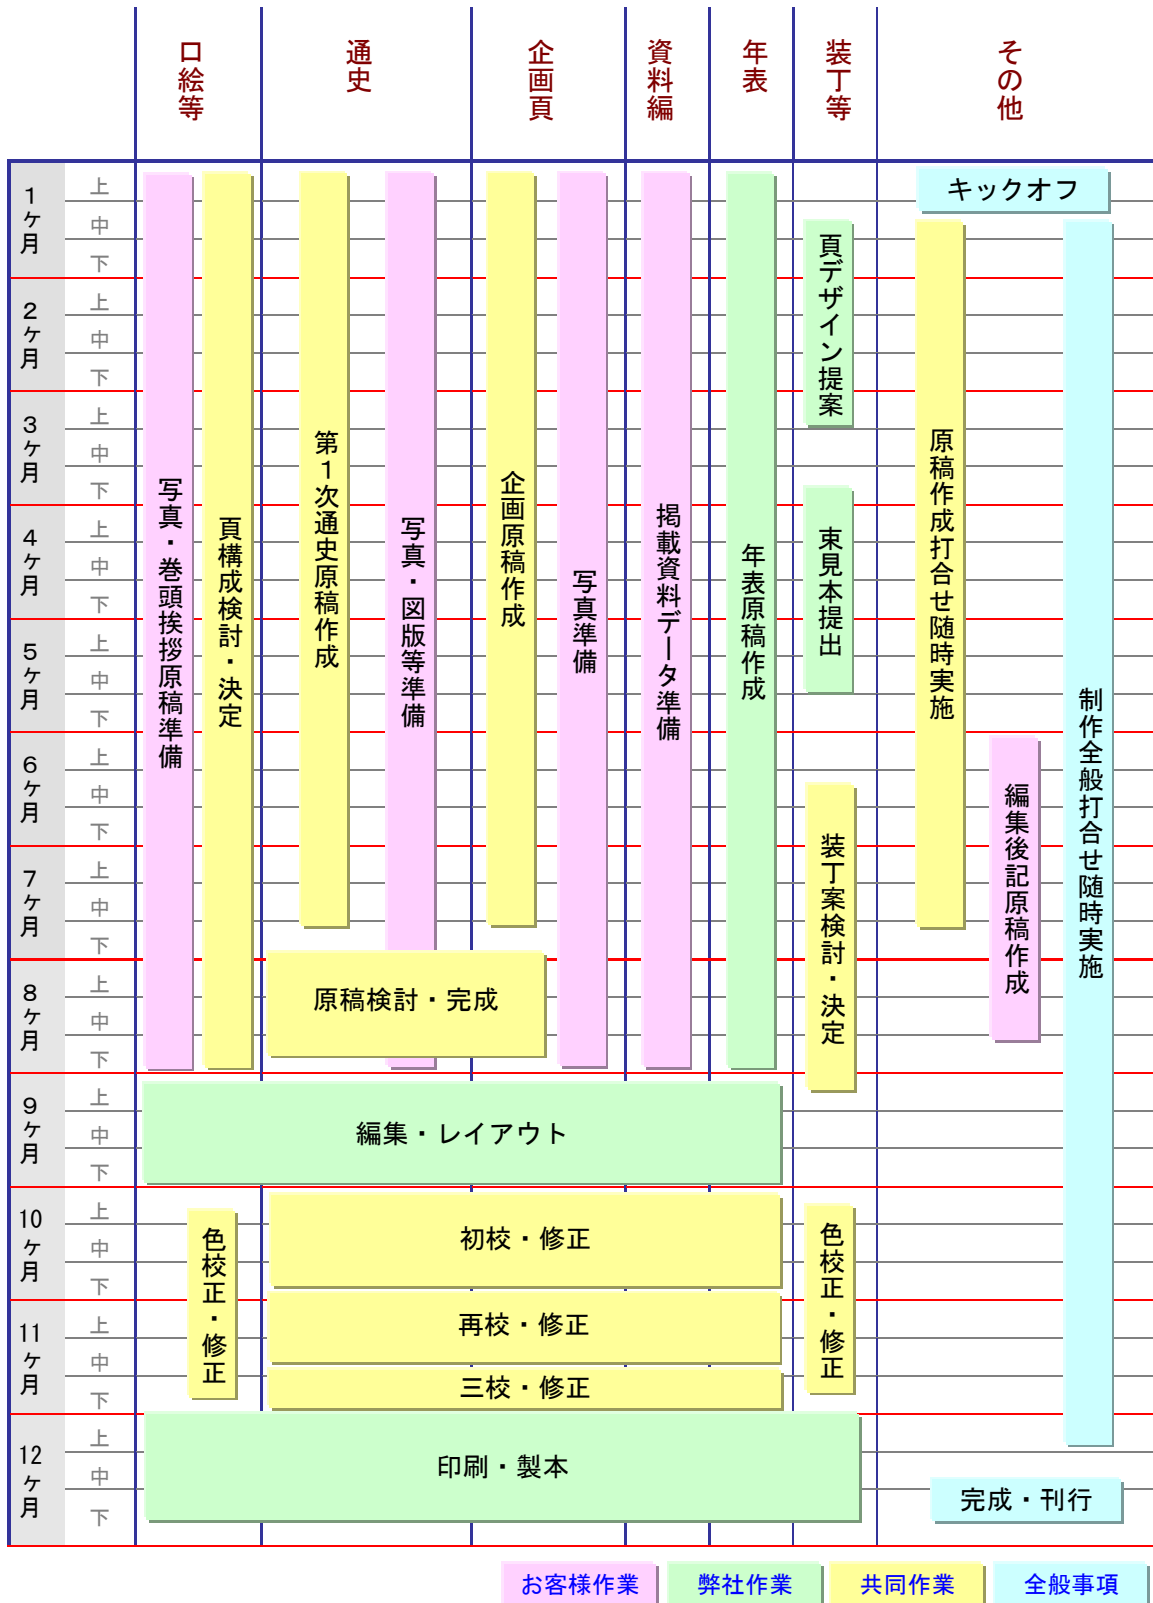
| | | 口絵等 | 通史 | 企画頁 | 資料編 | 年表 | 装丁等 | その他 |
|---|---|---|---|---|---|---|---|---|
| 1ケ月 | 上 中 下 | | | | | | | |
| 2ケ月 | 上 中 下 | | | | | | | |
| 3ケ月 | 上 中 下 | | | | | | | |
| 4ケ月 | 上 中 下 | | | | | | | |
| 5ケ月 | 上 中 下 | | | | | | | |
| 6ケ月 | 上 中 下 | | | | | | | |
| 7ケ月 | 上 中 下 | | | | | | | |
| 8ケ月 | 上 中 下 | | | | | | | |
| 9ケ月 | 上 中 下 | | | | | | | |
| 10ケ月 | 上 中 下 | | | | | | | |
| 11ケ月 | 上 中 下 | | | | | | | |
| 12ケ月 | 上 中 下 | | | | | | | |

キックオフ

写真・巻頭挨拶原稿準備

頁構成検討・決定

第1次通史原稿作成

写真・図版等準備

企画原稿作成

写真準備

掲載資料データ準備

年表原稿作成

頁デザイン提案

束見本提出

装丁案検討・決定

原稿作成打合せ随時実施

編集後記原稿作成

制作全般打合せ随時実施

原稿検討・完成

編集・レイアウト

色校正・修正

初校・修正

再校・修正

三校・修正

色校正・修正

印刷・製本

完成・刊行

お客様作業　弊社作業　共同作業　全般事項